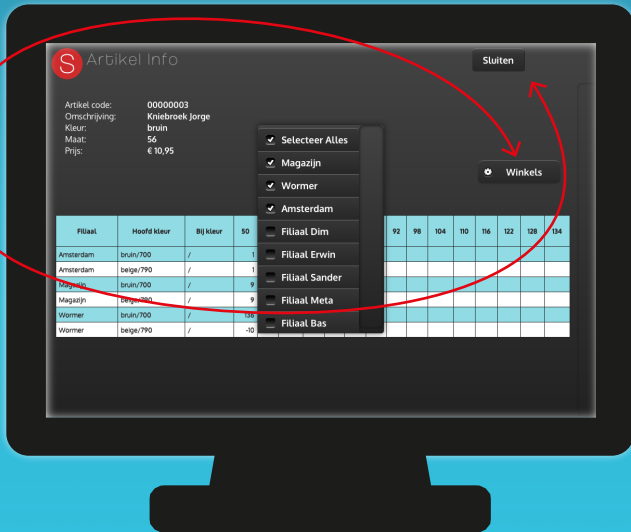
S Artikel Info

Sluiten

Artikel code: 00000003
Omschrijving: Kniebroek Jorge
Kleur: bruin
Maat: 56
Prijs: € 10,95

Winkels

Selecteer Alles
Magazijn
Wormer
Amsterdam
Filiaal Dim
Filiaal Erwin
Filiaal Sander
Filiaal Meta
Filiaal Bas

| Filiaal | Hoofd kleur | Bij kleur | 50 | 92 | 98 | 104 | 110 | 116 | 122 | 128 | 134 |
|---|---|---|---|---|---|---|---|---|---|---|---|
| Amsterdam | bruin/700 | / | 1 | | | | | | | | |
| Amsterdam | beige/790 | / | 1 | | | | | | | | |
| Magazijn | bruin/700 | / | 9 | | | | | | | | |
| Magazijn | beige/790 | / | 9 | | | | | | | | |
| Wormer | bruin/700 | / | 136 | | | | | | | | |
| Wormer | beige/790 | / | -10 | | | | | | | | |